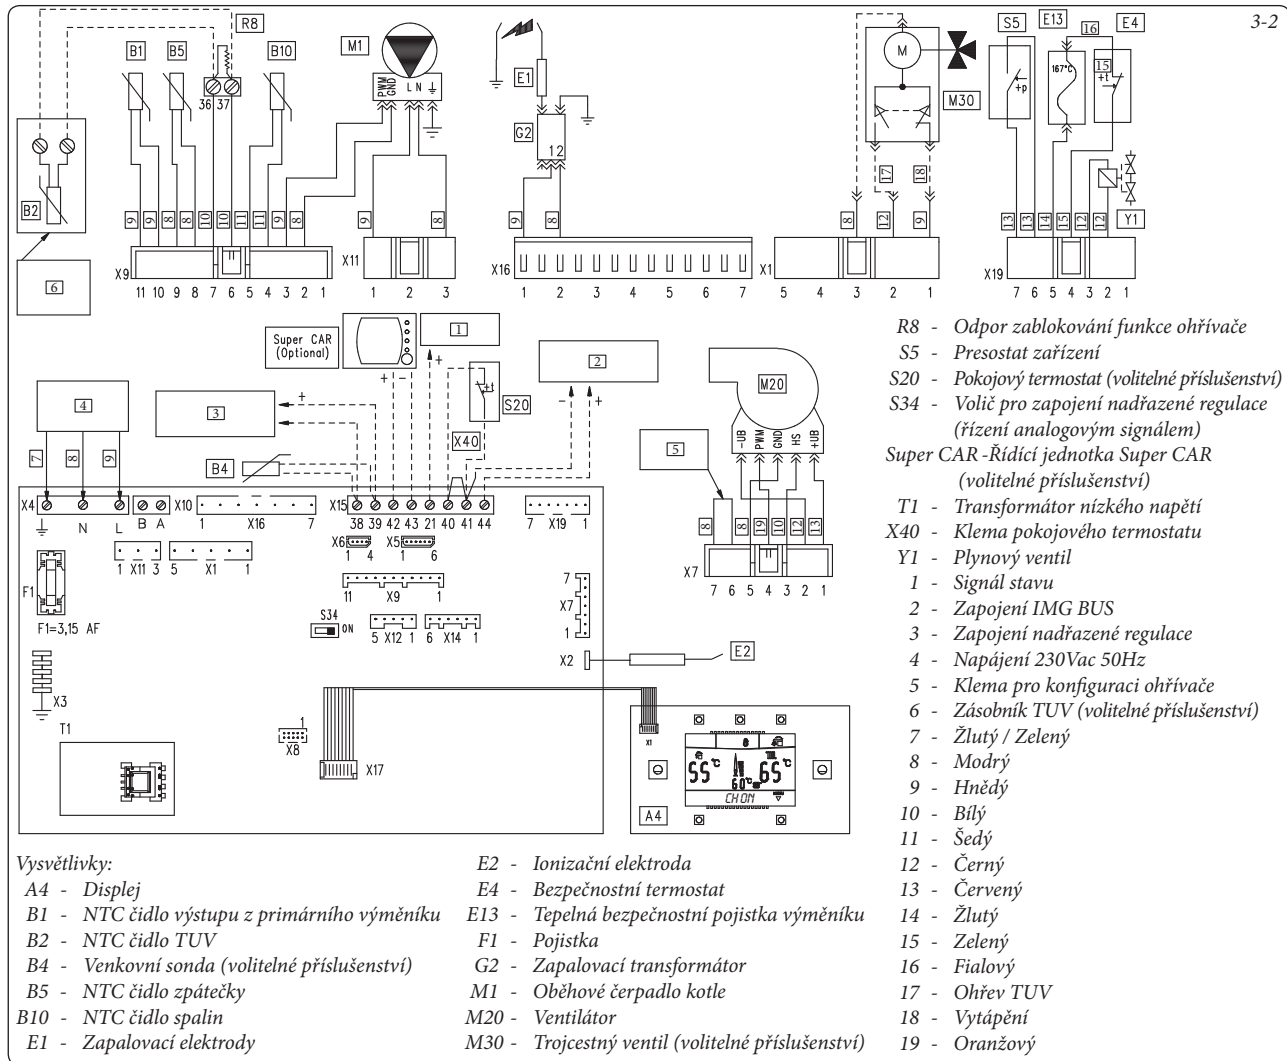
3-2

R8
B1 B5 B10
36 37
M1
PWM GND L N
E1
G2
1 2
M
M30
S5 E13 16 E4
+p 167°C +t
15
17 18
Y1
B2
9 9 8 10 10 11 11 9 8
9 8
9 8
8 12 9
13 13 14 15 12 12
X9 11 10 9 8 7 6 5 4 3 2 1
X11 1 2 3
X16 1 2 3 4 5 6 7
X1 5 4 3 2 1
X19 7 6 5 4 3 2 1
6

Super CAR (Optional)
1
+ -
+
2
- +
M20
4
3
S20
X40
-UB PWM GND HS +UB
5
7 8 9
B4
X4 X10 X15
N L B A 1 X16 7 38 39 42 43 21 40 41 44 7 X19 1
1 X11 3 5 X1 1
X6 1 4 X5 1 6
8 8 19 10 12 13
X7 7 6 5 4 3 2 1
F1
F1=3,15 AF
11 X9 1
S34 ON
5 X12 1 6 X14 1
7 X7 1
X2
E2
X3
T1
1 X8
X17
X1
55°C 60°C 65°C
CH ON
A4

R8 - Odpor zablokování funkce ohřívače
S5 - Presostat zařízení
S20 - Pokojový termostat (volitelné příslušenství)
S34 - Volič pro zapojení nadřazené regulace (řízení analogovým signálem)
Super CAR -Řídící jednotka Super CAR (volitelné příslušenství)
T1 - Transformátor nízkého napětí
X40 - Klema pokojového termostatu
Y1 - Plynový ventil
1 - Signál stavu
2 - Zapojení IMG BUS
3 - Zapojení nadřazené regulace
4 - Napájení 230Vac 50Hz
5 - Klema pro konfiguraci ohřívače
6 - Zásobník TUV (volitelné příslušenství)
7 - Žlutý / Zelený
8 - Modrý
9 - Hnědý
10 - Bílý
11 - Šedý
12 - Černý
13 - Červený
14 - Žlutý
15 - Zelený
16 - Fialový
17 - Ohřev TUV
18 - Vytápění
19 - Oranžový

Vysvětlivky:
A4 - Displej
B1 - NTC čidlo výstupu z primárního výměníku
B2 - NTC čidlo TUV
B4 - Venkovní sonda (volitelné příslušenství)
B5 - NTC čidlo zpátečky
B10 - NTC čidlo spalin
E1 - Zapalovací elektrody
E2 - Ionizační elektroda
E4 - Bezpečnostní termostat
E13 - Tepelná bezpečnostní pojistka výměníku
F1 - Pojistka
G2 - Zapalovací transformátor
M1 - Oběhové čerpadlo kotle
M20 - Ventilátor
M30 - Trojcestný ventil (volitelné příslušenství)